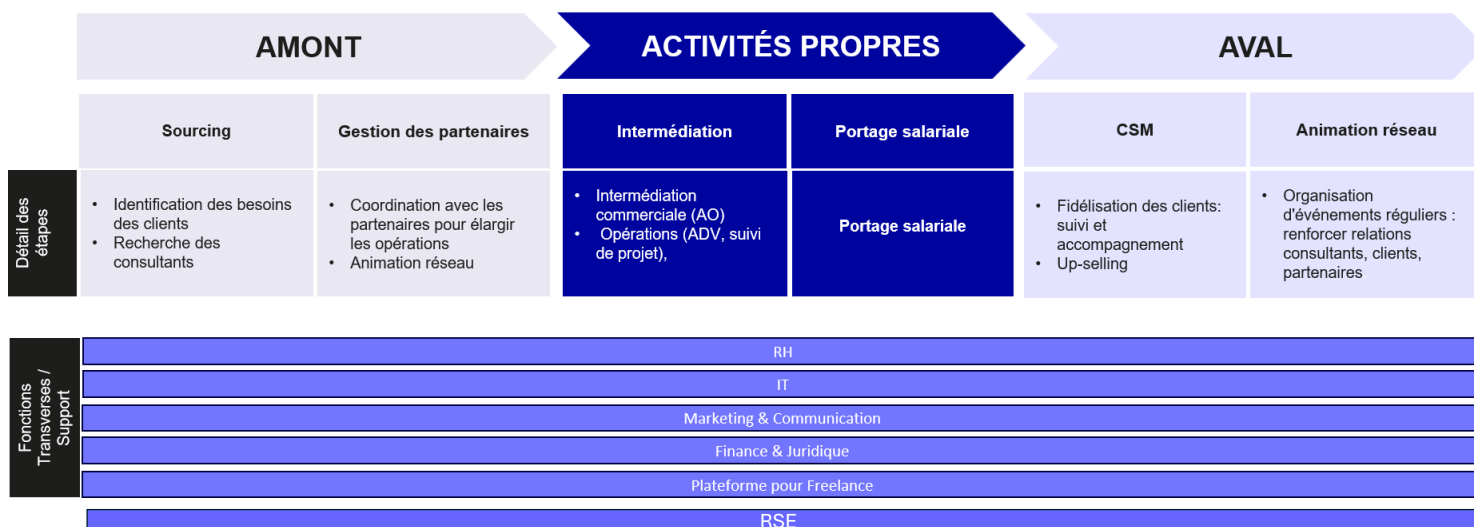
AMONT

ACTIVITÉS PROPRES

AVAL

Détail des étapes

| Sourcing | Gestion des partenaires | Intermédiation | Portage salariale | CSM | Animation réseau |
|---|---|---|---|---|---|
| • Identification des besoins des clients • Recherche des consultants | • Coordination avec les partenaires pour élargir les opérations • Animation réseau | • Intermédiation commerciale (AO) • Opérations (ADV, suivi de projet), | Portage salariale | • Fidélisation des clients: suivi et accompagnement • Up-selling | • Organisation d'événements réguliers : renforcer relations consultants, clients, partenaires |

Fonctions Transverses / Support

RH

IT

Marketing & Communication

Finance & Juridique

Plateforme pour Freelance

RSE